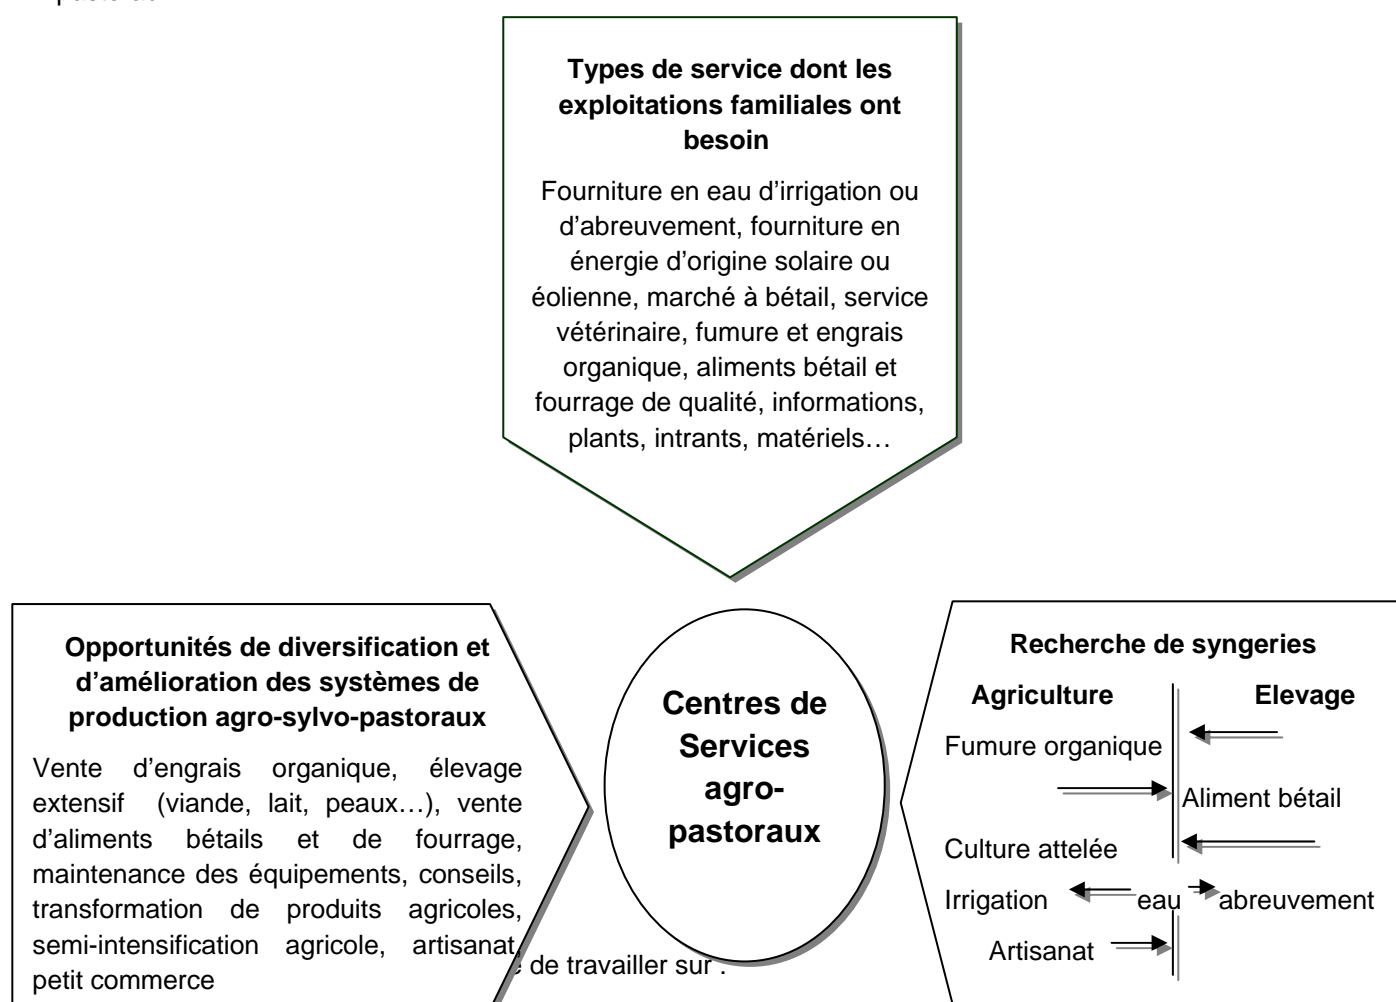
Types de service dont les exploitations familiales ont besoin

Fourniture en eau d'irrigation ou d'abreuvement, fourniture en énergie d'origine solaire ou éolienne, marché à bétail, service vétérinaire, fumure et engrais organique, aliments bétail et fourrage de qualité, informations, plants, intrants, matériels…

Opportunités de diversification et d'amélioration des systèmes de production agro-sylvo-pastoraux

Vente d'engrais organique, élevage extensif (viande, lait, peaux…), vente d'aliments bétails et de fourrage, maintenance des équipements, conseils, transformation de produits agricoles, semi-intensification agricole, artisanat, petit commerce

Centres de Services agro-pastoraux

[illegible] de travailler sur :

Recherche de syngeries

Agriculture

Elevage

Fumure organique

Aliment bétail

Culture attelée

Irrigation

eau

abreuvement

Artisanat